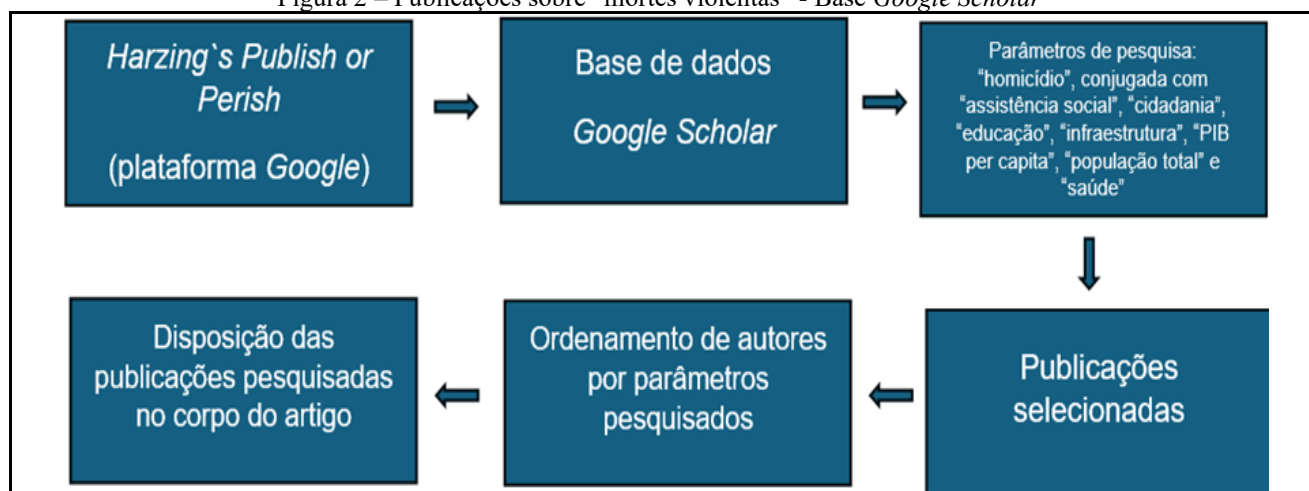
Figura 2 – Publicações sobre "mortes violentas" - Base Google Scholar

Harzing`s Publish or Perish

(plataforma Google)

Base de dados

Google Scholar

Parâmetros de pesquisa: "homicídio", conjugada com "assistência social", "cidadania", "educação", "infraestrutura", "PIB per capita", "população total" e "saúde"

Publicações selecionadas

Ordenamento de autores por parâmetros pesquisados

Disposição das publicações pesquisadas no corpo do artigo